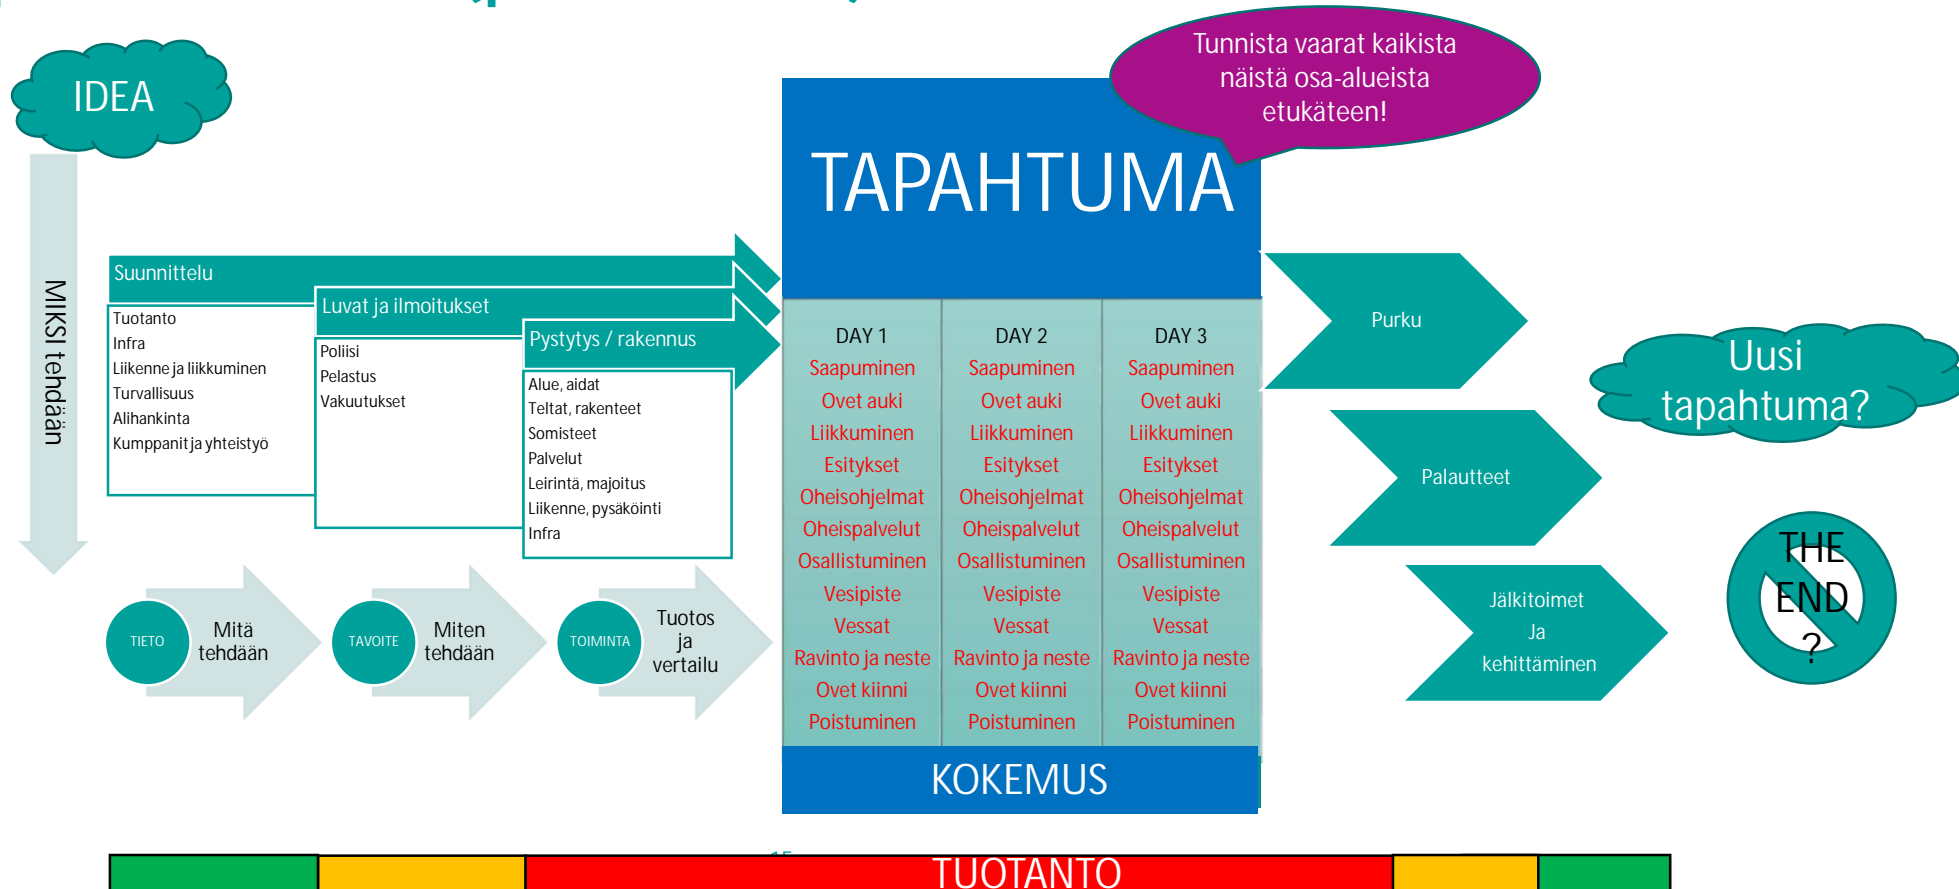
IDEA

MIKSI tehdään

Tunnista vaarat kaikista näistä osa-alueista etukäteen!

TAPAHTUMA

Suunnittelu

Tuotanto
Infra
Liikenne ja liikkuminen
Turvallisuus
Alihankinta
Kumppanit ja yhteistyö

Luvat ja ilmoitukset

Poliisi
Pelastus
Vakuutukset

Pystytys / rakennus

Alue, aidat
Teltat, rakenteet
Somisteet
Palvelut
Leirintä, majoitus
Liikenne, pysäköinti
Infra

| DAY 1 | DAY 2 | DAY 3 |
|---|---|---|
| Saapuminen | Saapuminen | Saapuminen |
| Ovet auki | Ovet auki | Ovet auki |
| Liikkuminen | Liikkuminen | Liikkuminen |
| Esitykset | Esitykset | Esitykset |
| Oheisohjelmat | Oheisohjelmat | Oheisohjelmat |
| Oheispalvelut | Oheispalvelut | Oheispalvelut |
| Osallistuminen | Osallistuminen | Osallistuminen |
| Vesipiste | Vesipiste | Vesipiste |
| Vessat | Vessat | Vessat |
| Ravinto ja neste | Ravinto ja neste | Ravinto ja neste |
| Ovet kiinni | Ovet kiinni | Ovet kiinni |
| Poistuminen | Poistuminen | Poistuminen |

KOKEMUS

Purku

Palautteet

Jälkitoimet Ja kehittäminen

Uusi tapahtuma?

THE END ?

TIETO Mitä tehdään

TAVOITE Miten tehdään

TOIMINTA Tuotos ja vertailu

TUOTANTO